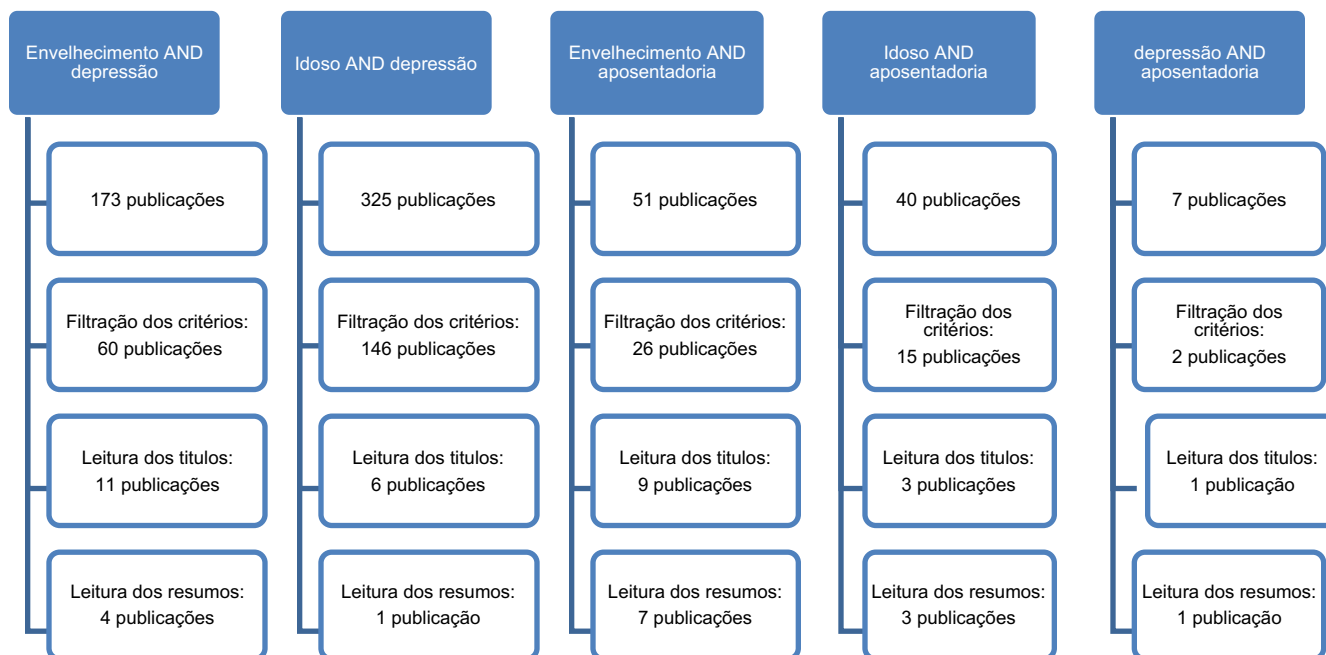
Envelhecimento AND depressão

173 publicações

Filtração dos critérios: 60 publicações

Leitura dos titulos: 11 publicações

Leitura dos resumos: 4 publicações

Idoso AND depressão

325 publicações

Filtração dos critérios: 146 publicações

Leitura dos titulos: 6 publicações

Leitura dos resumos: 1 publicação

Envelhecimento AND aposentadoria

51 publicações

Filtração dos critérios: 26 publicações

Leitura dos titulos: 9 publicações

Leitura dos resumos: 7 publicações

Idoso AND aposentadoria

40 publicações

Filtração dos critérios: 15 publicações

Leitura dos titulos: 3 publicações

Leitura dos resumos: 3 publicações

depressão AND aposentadoria

7 publicações

Filtração dos critérios: 2 publicações

Leitura dos titulos: 1 publicação

Leitura dos resumos: 1 publicação